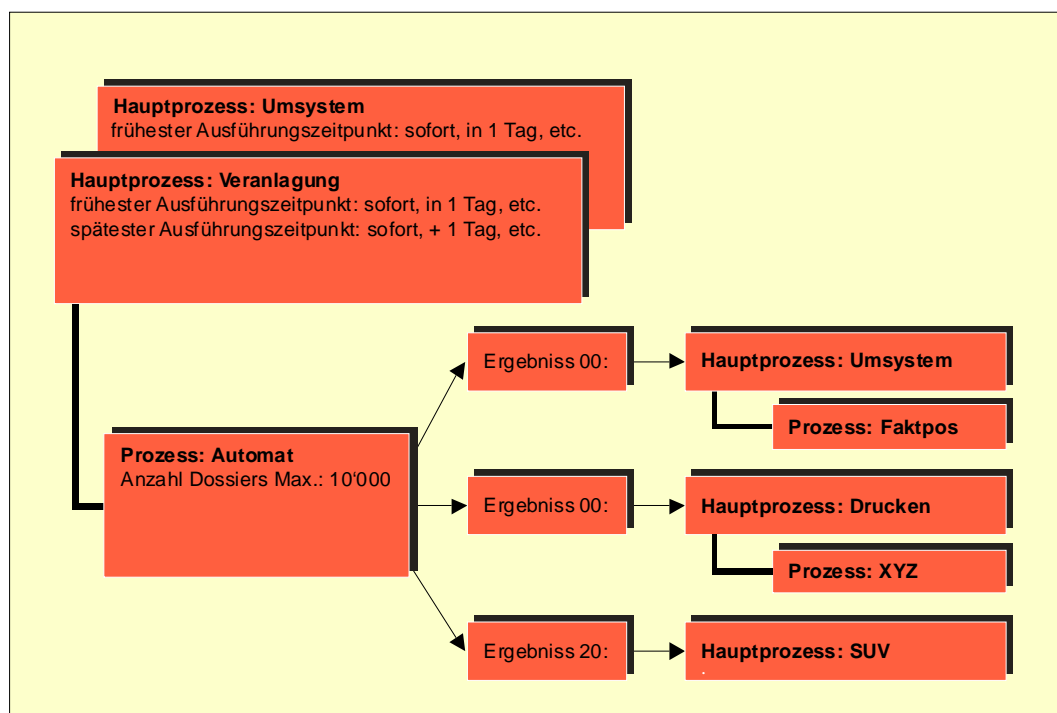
**Hauptprozess: Umsystem**
frühester Ausführungszeitpunkt: sofort, in 1 Tag, etc.

**Hauptprozess: Veranlagung**
frühester Ausführungszeitpunkt: sofort, in 1 Tag, etc.
spätester Ausführungszeitpunkt: sofort, + 1 Tag, etc.

**Prozess: Automat**
Anzahl Dossiers Max.: 10'000

Ergebniss 00:

**Hauptprozess: Umsystem**

**Prozess: Faktpos**

Ergebniss 00:

**Hauptprozess: Drucken**

**Prozess: XYZ**

Ergebniss 20:

**Hauptprozess: SUV**